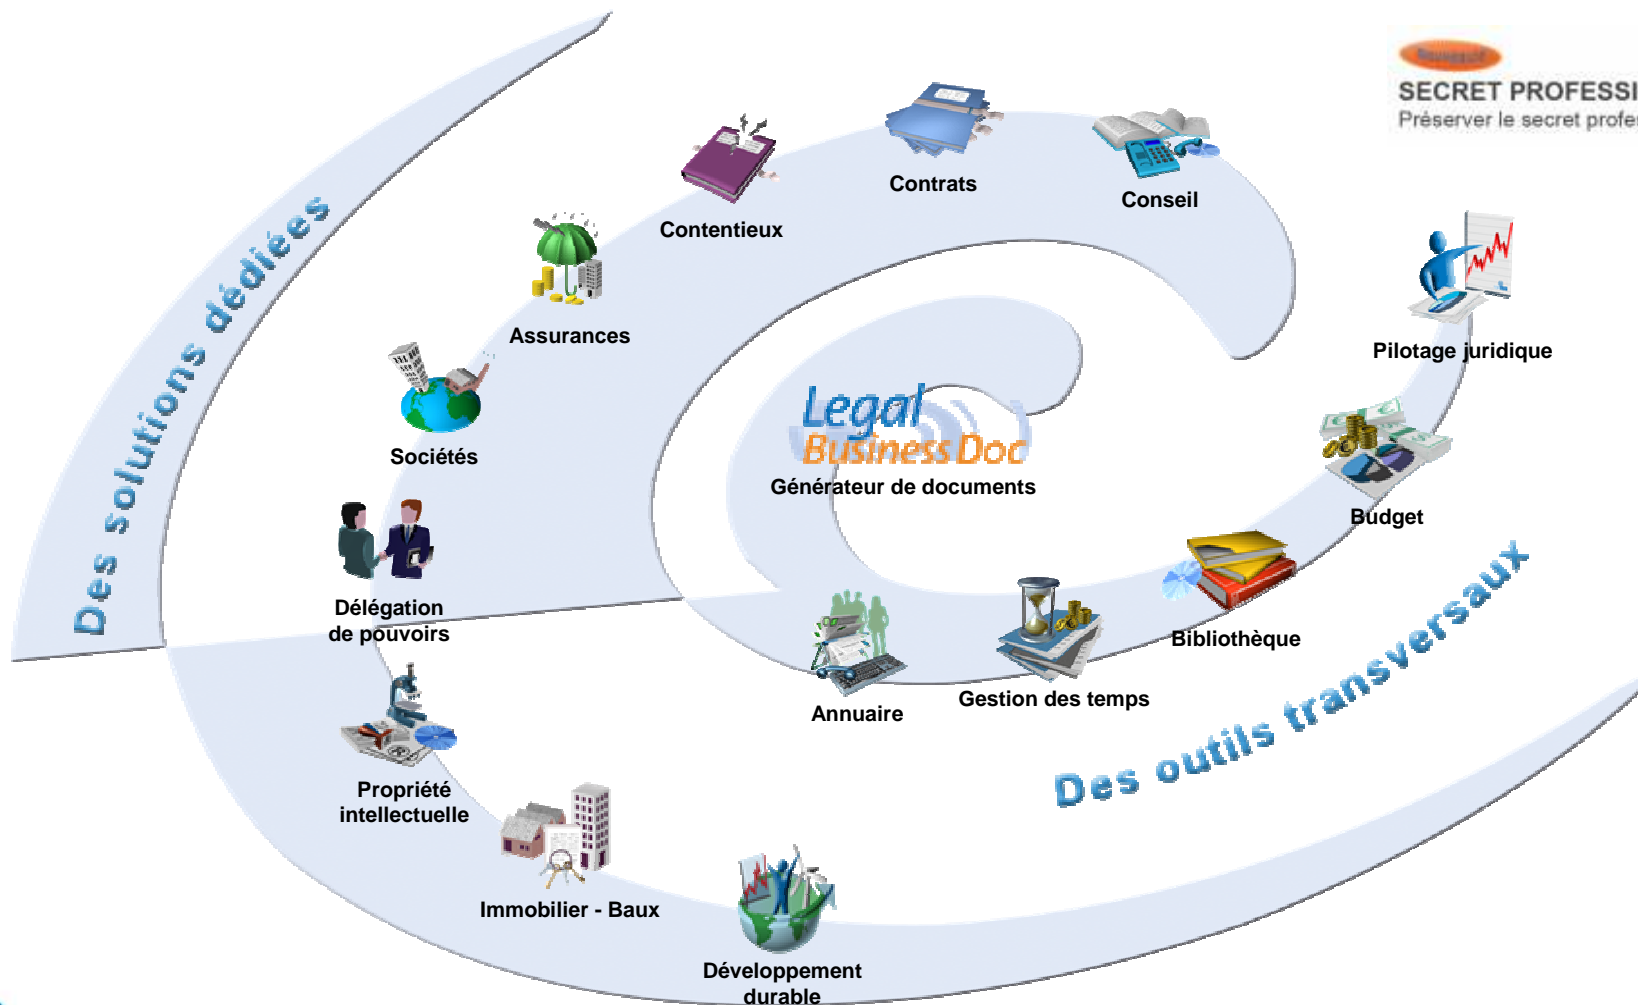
Nouveau

SECRET PROFESSI

Préserver le secret profe

Des solutions dédiées

Contentieux

Contrats

Conseil

Assurances

Pilotage juridique

Sociétés

Legal Business Doc

Générateur de documents

Budget

Délégation de pouvoirs

Bibliothèque

Annuaire

Gestion des temps

Des outils transversaux

Propriété intellectuelle

Immobilier - Baux

Développement durable